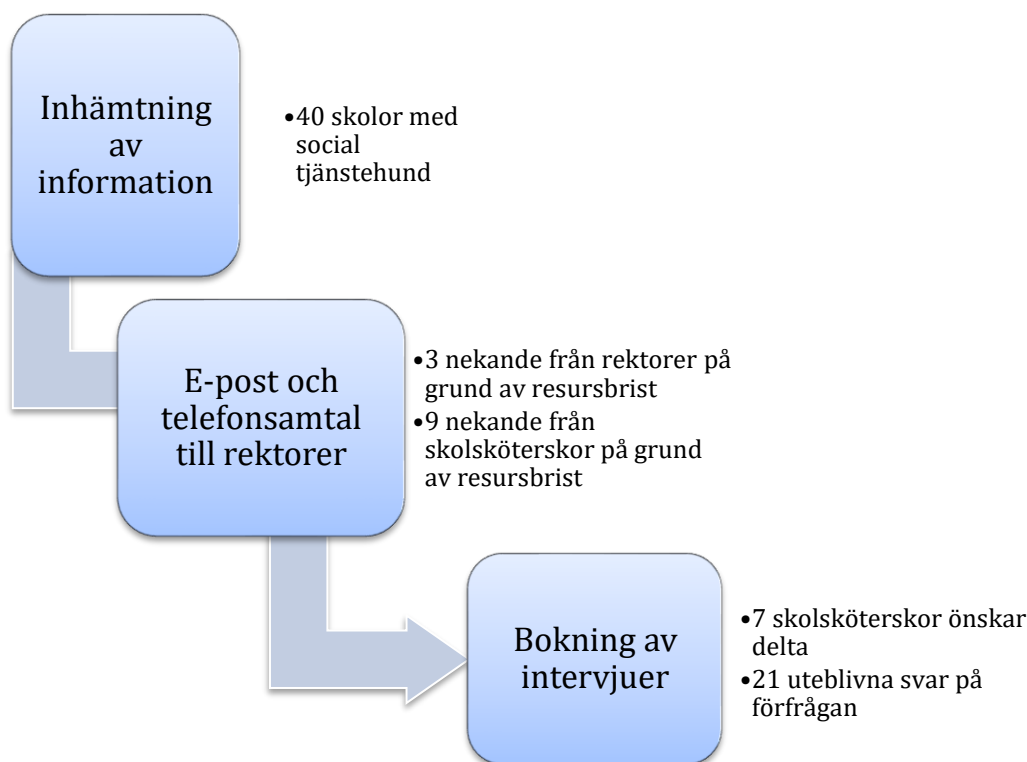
Inhämtning av information

•40 skolor med social tjänstehund

E-post och telefonsamtal till rektorer

•3 nekande från rektorer på grund av resursbrist
•9 nekande från skolsköterskor på grund av resursbrist

Bokning av intervjuer

•7 skolsköterskor önskar delta
•21 uteblivna svar på förfrågan